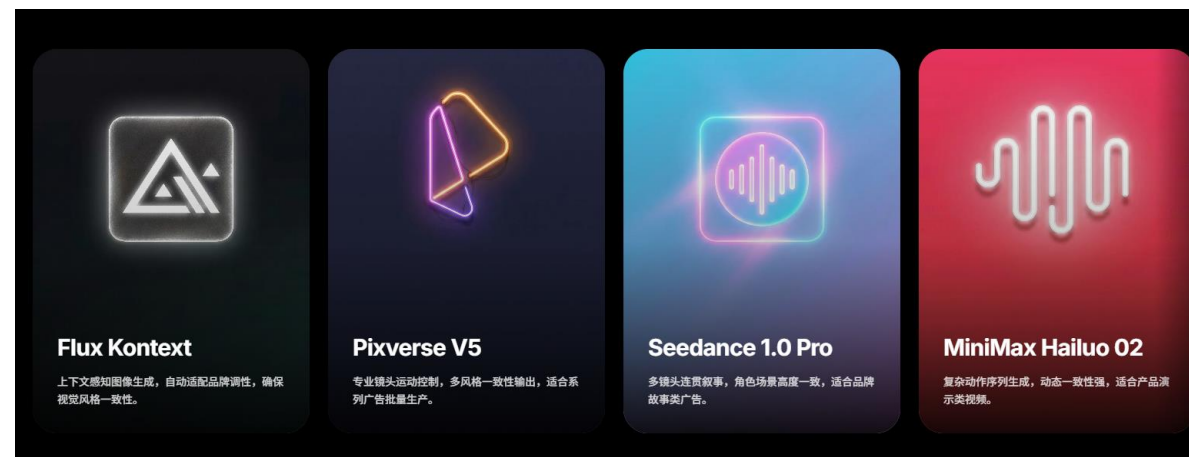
Flux Kontext

上下文感知图像生成，自动适配品牌调性，确保视觉风格一致性。

Pixverse V5

专业镜头运动控制，多风格一致性输出，适合系列广告批量生产。

Seedance 1.0 Pro

多镜头连贯叙事，角色场景高度一致，适合品牌故事类广告。

MiniMax Hailuo 02

复杂动作序列生成，动态一致性强，适合产品演示类视频。